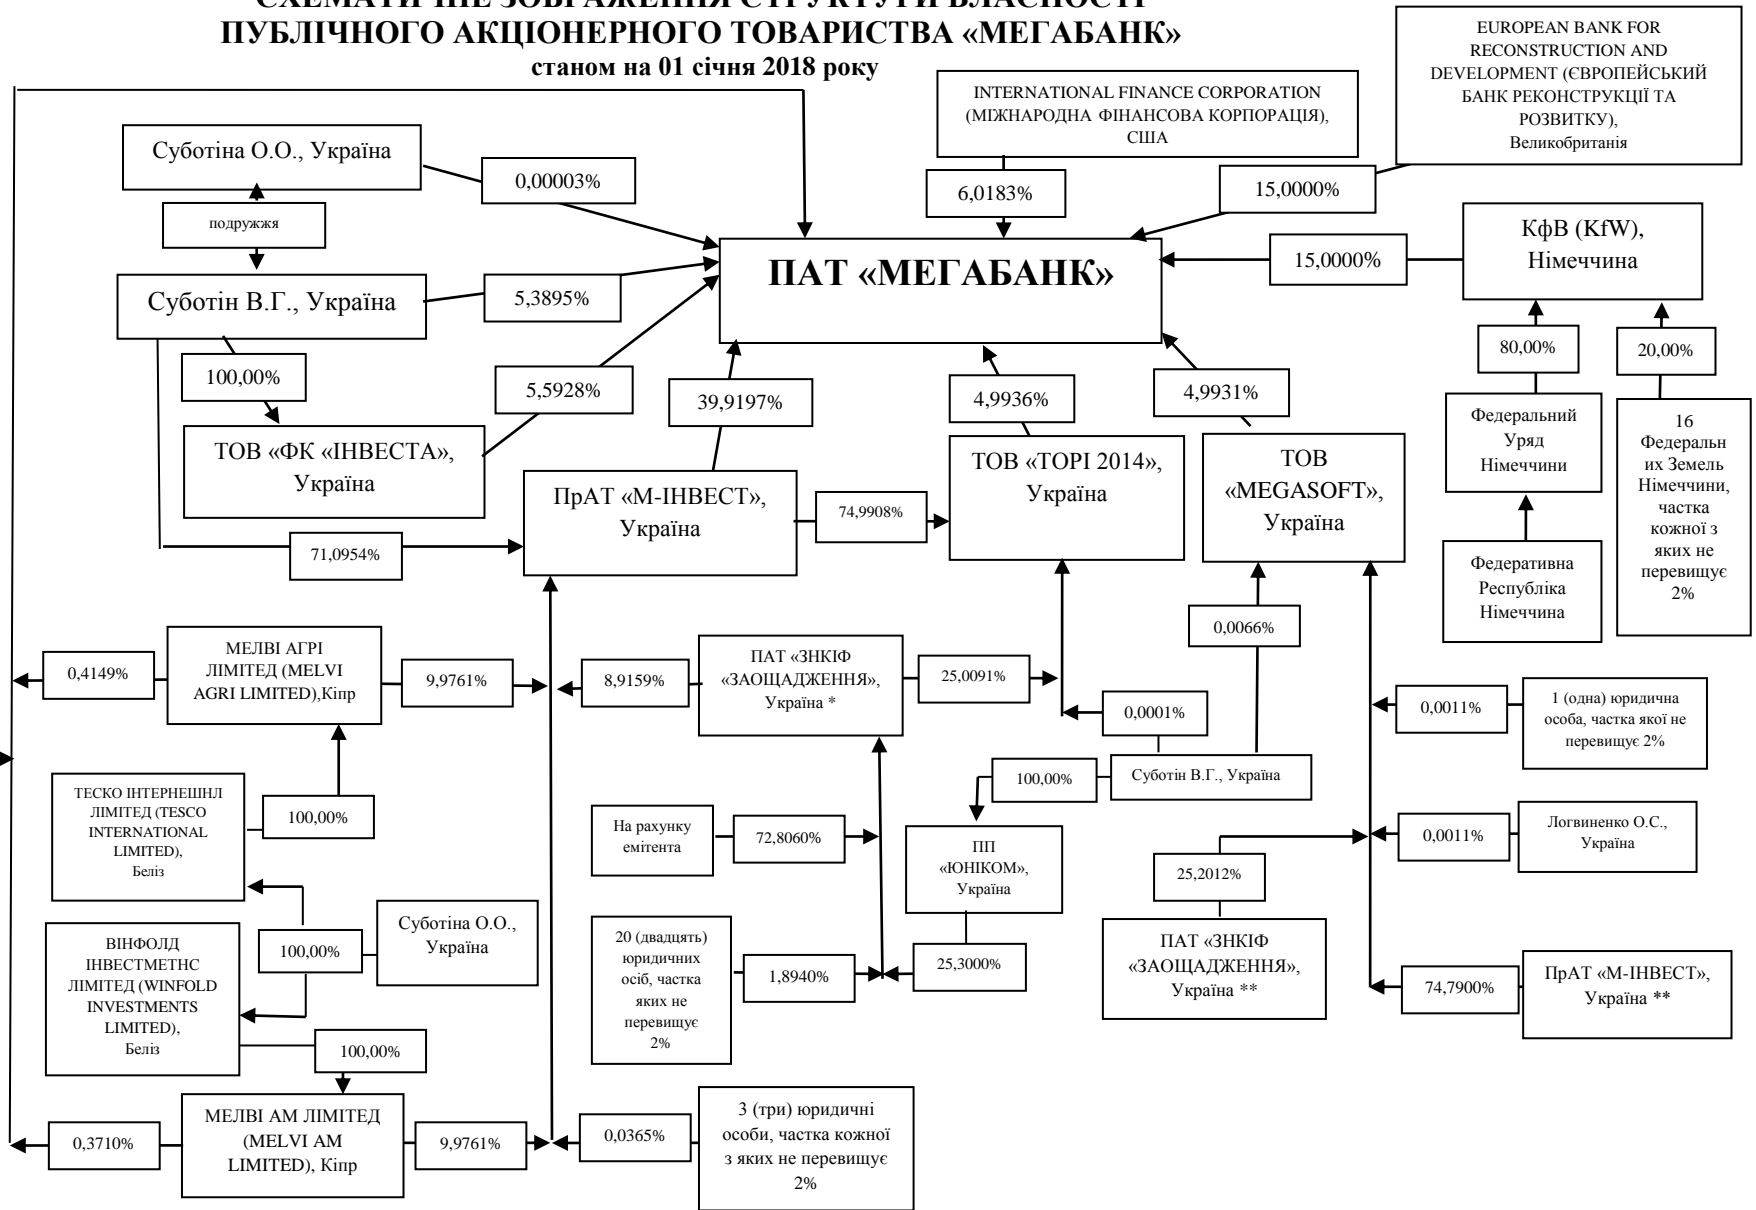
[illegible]
ПУБЛІЧНОГО АКЦІОНЕРНОГО ТОВАРИСТВА «МЕГАБАНК»
станом на 01 січня 2018 року

INTERNATIONAL FINANCE CORPORATION (МІЖНАРОДНА ФІНАНСОВА КОРПОРАЦІЯ), США

EUROPEAN BANK FOR RECONSTRUCTION AND DEVELOPMENT (ЄВРОПЕЙСЬКИЙ БАНК РЕКОНСТРУКЦІЇ ТА РОЗВИТКУ), Великобританія

Суботіна О.О., Україна

0,00003%

подружжя

6,0183%

15,0000%

ПАТ «МЕГАБАНК»

КфВ (KfW), Німеччина

15,0000%

Суботін В.Г., Україна

5,3895%

100,00%

5,5928%

39,9197%

4,9936%

4,9931%

80,00%

20,00%

ТОВ «ФК «ІНВЕСТА», Україна

ТОВ «ТОРІ 2014», Україна

ТОВ «MEGASOFT», Україна

Федеральний Уряд Німеччини

16 Федеральних Земель Німеччини, частка кожної з яких не перевищує 2%

ПрАТ «М-ІНВЕСТ», Україна

74,9908%

71,0954%

Федеративна Республіка Німеччина

0,0066%

0,4149%

МЕЛВІ АГРІ ЛІМІТЕД (MELVI AGRI LIMITED),Кіпр

9,9761%

8,9159%

ПАТ «ЗНКІФ «ЗАОЩАДЖЕННЯ», Україна *

25,0091%

0,0001%

0,0011%

1 (одна) юридична особа, частка якої не перевищує 2%

ТЕСКО ІНТЕРНЕШНЛ ЛІМІТЕД (TESCO INTERNATIONAL LIMITED), Беліз

100,00%

100,00%

Суботін В.Г., Україна

На рахунку емітента

72,8060%

ПП «ЮНІКОМ», Україна

0,0011%

Логвиненко О.С., Україна

25,2012%

ВІНФОЛД ІНВЕСТМЕТНС ЛІМІТЕД (WINFOLD INVESTMENTS LIMITED), Беліз

100,00%

Суботіна О.О., Україна

20 (двадцять) юридичних осіб, частка яких не перевищує 2%

1,8940%

25,3000%

ПАТ «ЗНКІФ «ЗАОЩАДЖЕННЯ», Україна **

74,7900%

ПрАТ «М-ІНВЕСТ», Україна **

100,00%

0,3710%

МЕЛВІ АМ ЛІМІТЕД (MELVI AM LIMITED), Кіпр

9,9761%

0,0365%

3 (три) юридичні особи, частка кожної з яких не перевищує 2%